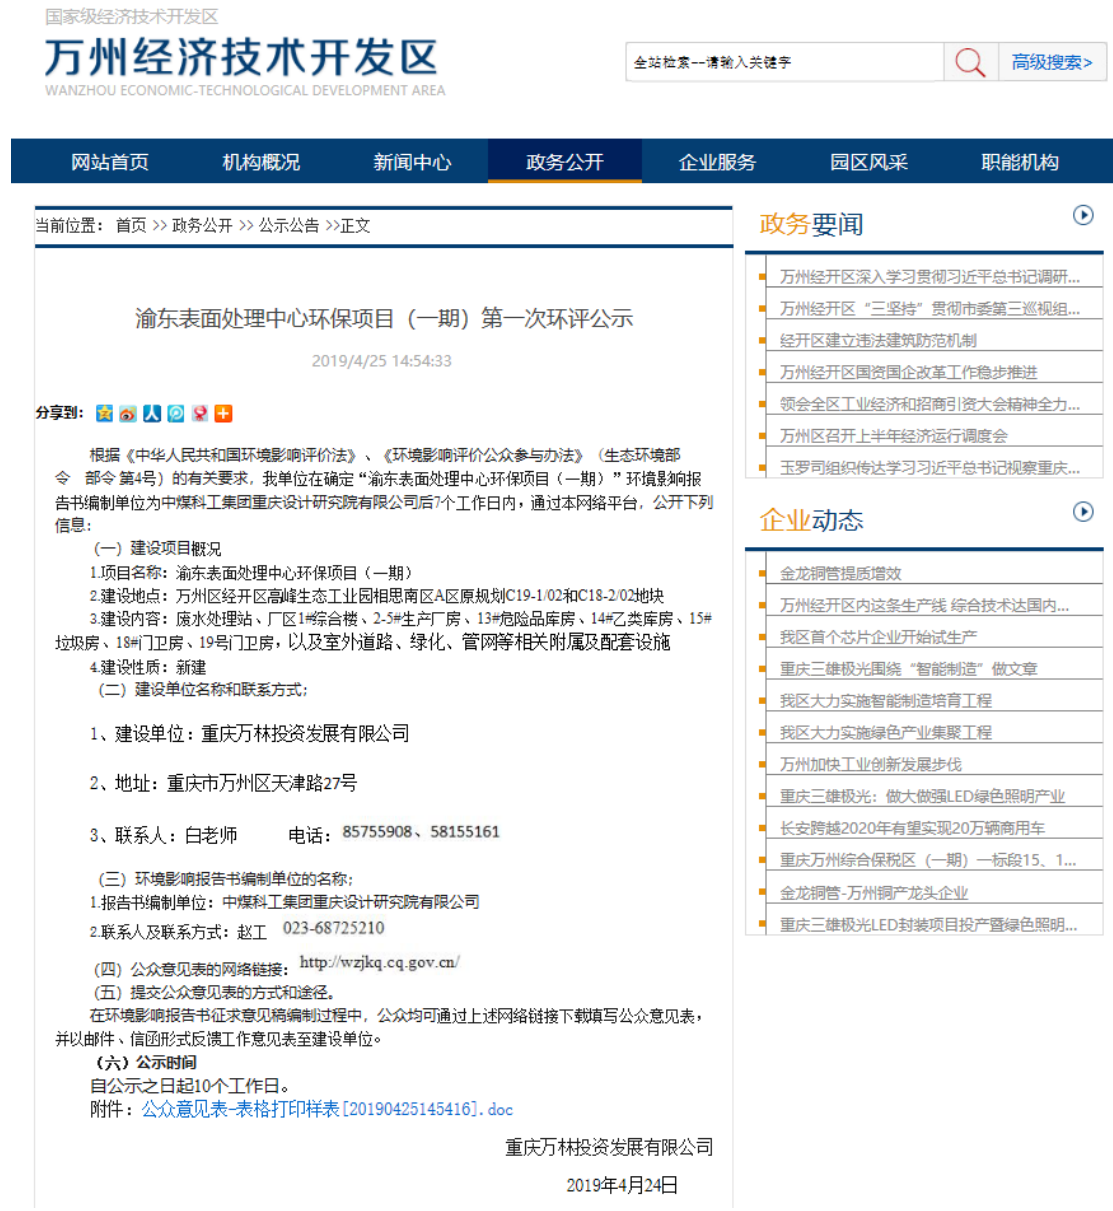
国家级经济技术开发区
万州经济技术开发区
WANZHOU ECONOMIC-TECHNOLOGICAL DEVELOPMENT AREA

全站检索--请输入关键字
高级搜索>

网站首页 机构概况 新闻中心 政务公开 企业服务 园区风采 职能机构

当前位置： 首页 >> 政务公开 >> 公示公告 >>正文

渝东表面处理中心环保项目（一期）第一次环评公示

2019/4/25 14:54:33

分享到：

根据《中华人民共和国环境影响评价法》、《环境影响评价公众参与办法》（生态环境部令 部令 第4号）的有关要求，我单位在确定“渝东表面处理中心环保项目（一期）”环境影响报告书编制单位为中煤科工集团重庆设计研究院有限公司后7个工作日内，通过本网络平台，公开下列信息：

（一）建设项目概况

1.项目名称：渝东表面处理中心环保项目（一期）

2.建设地点：万州区经开区高峰生态工业园相思南区A区原规划C19-1/02和C18-2/02地块

3.建设内容：废水处理站、厂区1#综合楼、2-5#生产厂房、13#危险品库房、14#乙类库房、15#垃圾房、18#门卫房、19号门卫房，以及室外道路、绿化、管网等相关附属及配套设施

4.建设性质：新建

（二）建设单位名称和联系方式；

1、建设单位：重庆万林投资发展有限公司

2、地址：重庆市万州区天津路27号

3、联系人：白老师 电话：85755908、58155161

（三）环境影响报告书编制单位的名称；

1.报告书编制单位：中煤科工集团重庆设计研究院有限公司

2.联系人及联系方式：赵工 023-68725210

（四）公众意见表的网络链接：http://wzjkq.cq.gov.cn/

（五）提交公众意见表的方式和途径。

在环境影响报告书征求意见稿编制过程中，公众均可通过上述网络链接下载填写公众意见表，并以邮件、信函形式反馈工作意见表至建设单位。

（六）公示时间

自公示之日起10个工作日。

附件：公众意见表-表格打印样表[20190425145416].doc

重庆万林投资发展有限公司

2019年4月24日

政务要闻
万州经开区深入学习贯彻习近平总书记调研...
万州经开区“三坚持”贯彻市委第三巡视组...
经开区建立违法建筑防范机制
万州经开区国资国企改革工作稳步推进
领会全区工业经济和招商引资大会精神全力...
万州区召开上半年经济运行调度会
玉罗司组织传达学习习近平总书记视察重庆...

企业动态
金龙铜管提质增效
万州经开区内这条生产线 综合技术达国内...
我区首个芯片企业开始试生产
重庆三雄极光围绕“智能制造”做文章
我区大力实施智能制造培育工程
我区大力实施绿色产业集聚工程
万州加快工业创新发展步伐
重庆三雄极光：做大做强LED绿色照明产业
长安跨越2020年有望实现20万辆商用车
重庆万州综合保税区（一期）一标段15、1...
金龙铜管-万州铜产龙头企业
重庆三雄极光LED封装项目投产暨绿色照明...